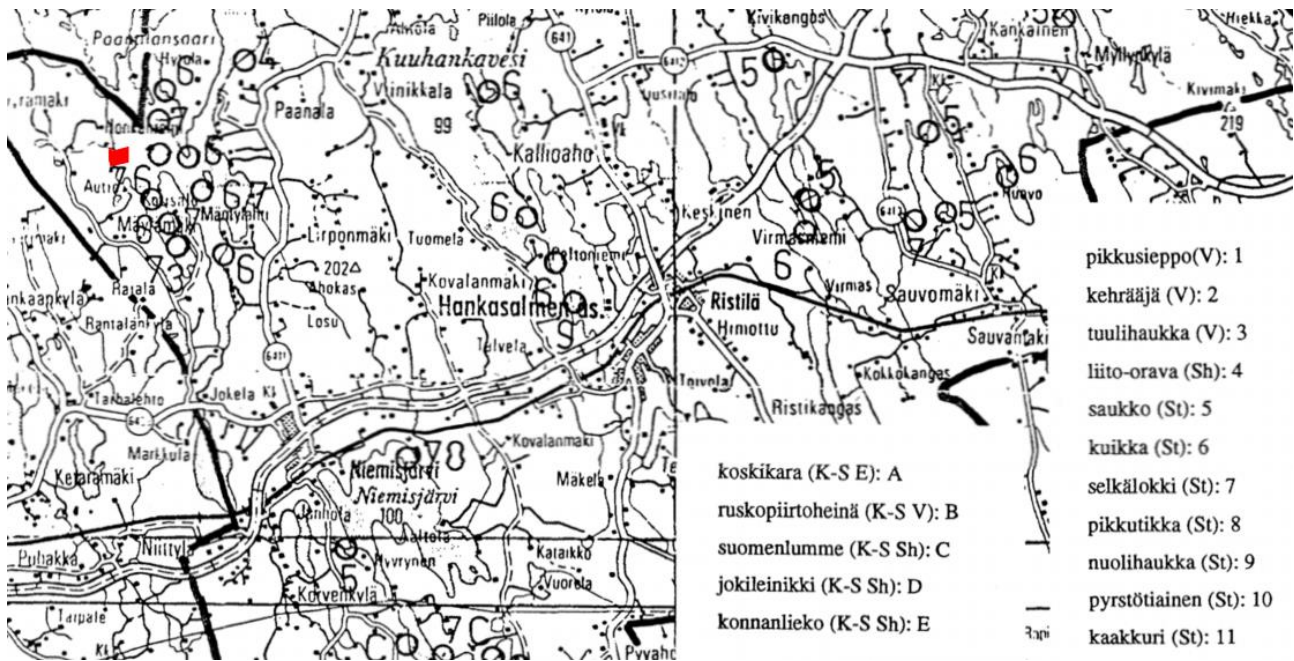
Paasilansaari
Hyvola
ramaki
Honkamaki
Autio
Kotsalo
Mäntymäki
Mäntylahti
Paanala
Kuuhankavesi
Piilola
Ahkola
641
Vuinikkala
99
Kallioaho
Tuomela
Lirponmäki
202
Ahokas
Losu
Kovalanmäki
Peltoniemi
Hankasalmen as.
Telvela
Rajala
Rantalankylä
nkaankylä
Tarhalehto
Jokela
Markkula
Ketaramäki
Niemisjärvi
Niemisjärvi
100
Aittola
Hyvrynen
Niittylä
Puhakka
Korvenkylä
Kataikko
Vuorela
Makela
Kovalanmäki
Toivola
Ristilä
Himottu
Ristikangas
Kokkokangas
Virmas
Sauvomäki
Sauvamaki
Virmasniemi
Keskinen
Kivikangas
Kankainen
Myllykylä
Kivimaki
219
Hiekka
Ruovo
641
647
Pyyaho
Tarpale
Rapi
koskikara (K-S E): A
ruskopiirtoheinä (K-S V): B
suomenlumme (K-S Sh): C
jokileinikki (K-S Sh): D
konnanlieko (K-S Sh): E
pikkusieppo(V): 1
kehrääjä (V): 2
tuulihaukka (V): 3
liito-orava (Sh): 4
saukko (St): 5
kuikka (St): 6
selkälokki (St): 7
pikkutikka (St): 8
nuolihaukka (St): 9
pyrstötiainen (St): 10
kaakkuri (St): 11